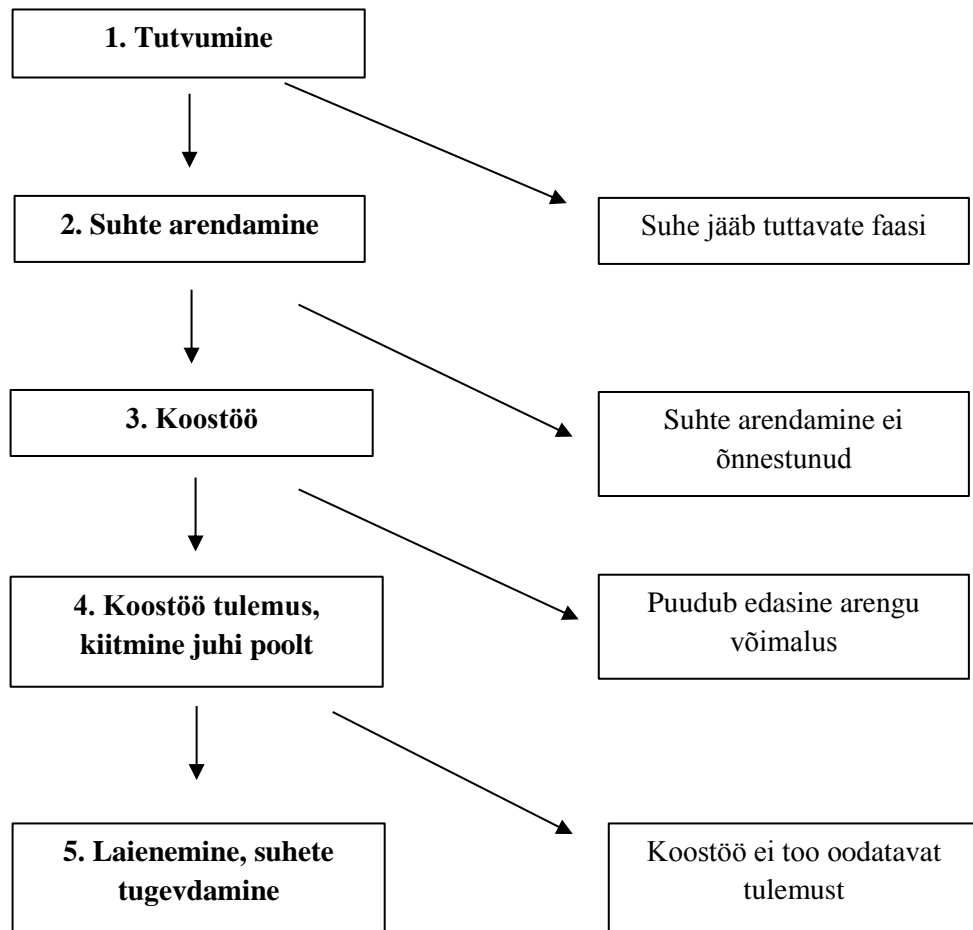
1. Tutvumine

2. Suhte arendamine

Suhe jääb tuttavate faasi

3. Koostöö

Suhte arendamine ei õnnestunud

4. Koostöö tulemus, kiitmine juhi poolt

Puudub edasine arengu võimalus

5. Laienemine, suhete tugevdamine

Koostöö ei too oodatavat tulemust